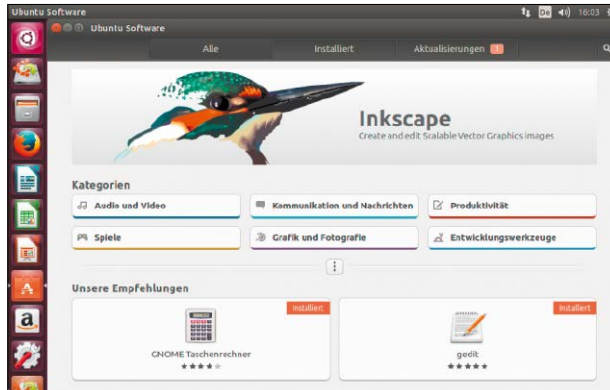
Ubuntu Software

De 16:03

Ubuntu Software

Alle

Installiert

Aktualisierungen 1

Inkscape

Create and edit Scalable Vector Graphics images

Kategorien

Audio und Video

Kommunikation und Nachrichten

Produktivität

Spiele

Grafik und Fotografie

Entwicklungswerkzeuge

Unsere Empfehlungen

Installiert

GNOME Taschenrechner

★★★★

Installiert

gedit

★★★★